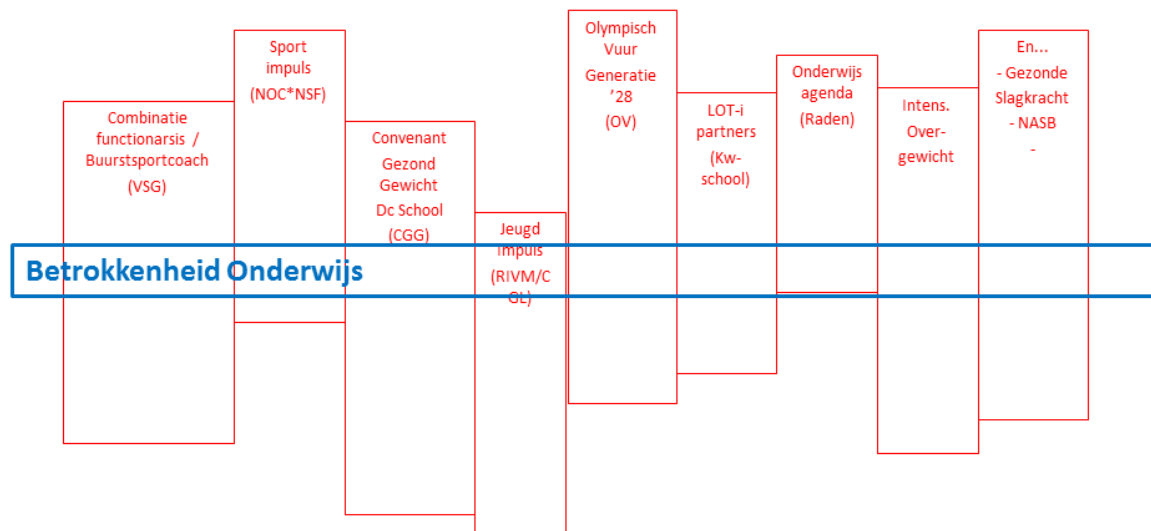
Combinatie functionarsis / Buurtsportcoach (VSG)

Sport impuls (NOC*NSF)

Convenant Gezond Gewicht Dc School (CGG)

Jeugd Impuls (RIVM/CGL)

Olympisch Vuur Generatie ’28 (OV)

LOT-i partners (Kw-school)

Onderwijs agenda (Raden)

Intens. Over-gewicht

En...
- Gezonde Slagkracht
- NASB
-

Betrokkenheid Onderwijs